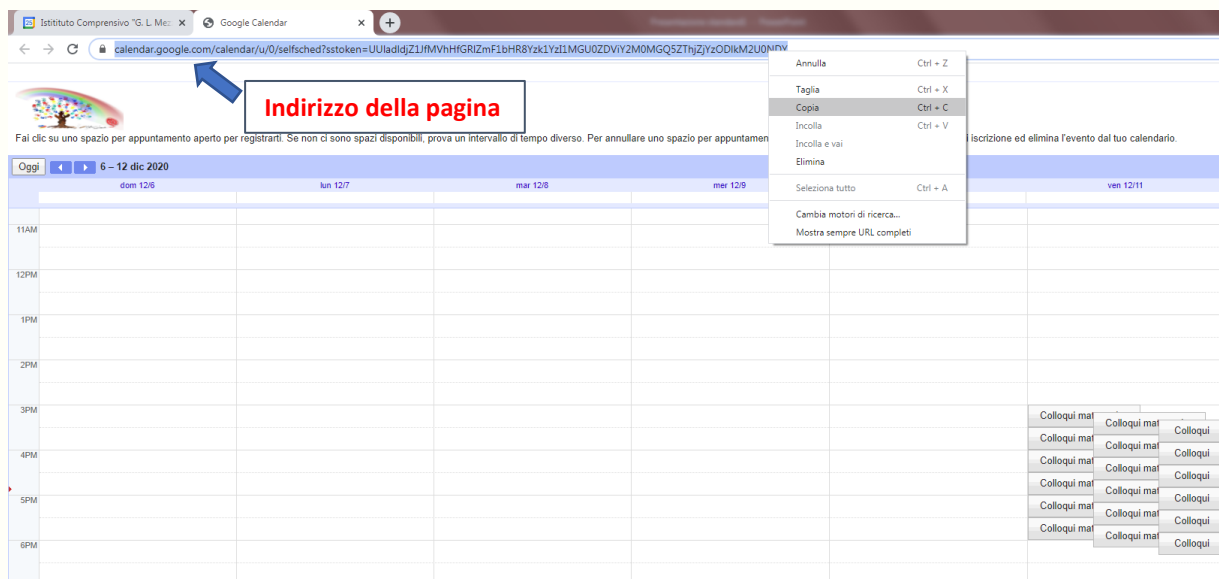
Istituto Comprensivo "G. L. Me ×
Google Calendar ×
+
Presentazione standard - PowerPoint

calendar.google.com/calendar/u/0/selfsched?sstoken=UUladldjZ1JfMVhHfGRlZmF1bHR8Yzk1YzI1MGU0ZDViY2M0MGQ5ZThjZjYzODlkM2U0NDY

Indirizzo della pagina

Fai clic su uno spazio per appuntamento aperto per registrarti. Se non ci sono spazi disponibili, prova un intervallo di tempo diverso. Per annullare uno spazio per appuntamen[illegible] iscrizione ed elimina l'evento dal tuo calendario.

| Comando | Scorciatoia |
|---|---|
| Annulla | Ctrl + Z |
| Taglia | Ctrl + X |
| Copia | Ctrl + C |
| Incolla | Ctrl + V |
| Incolla e vai | |
| Elimina | |
| Seleziona tutto | Ctrl + A |
| Cambia motori di ricerca... | |
| Mostra sempre URL completi | |

Oggi
6 – 12 dic 2020

dom 12/6
lun 12/7
mar 12/8
mer 12/9
ven 12/11

11AM
12PM
1PM
2PM
3PM
4PM
5PM
6PM

Colloqui mat
Colloqui mat
Colloqui
Colloqui mat
Colloqui mat
Colloqui
Colloqui mat
Colloqui mat
Colloqui
Colloqui mat
Colloqui mat
Colloqui
Colloqui mat
Colloqui mat
Colloqui
Colloqui mat
Colloqui mat
Colloqui